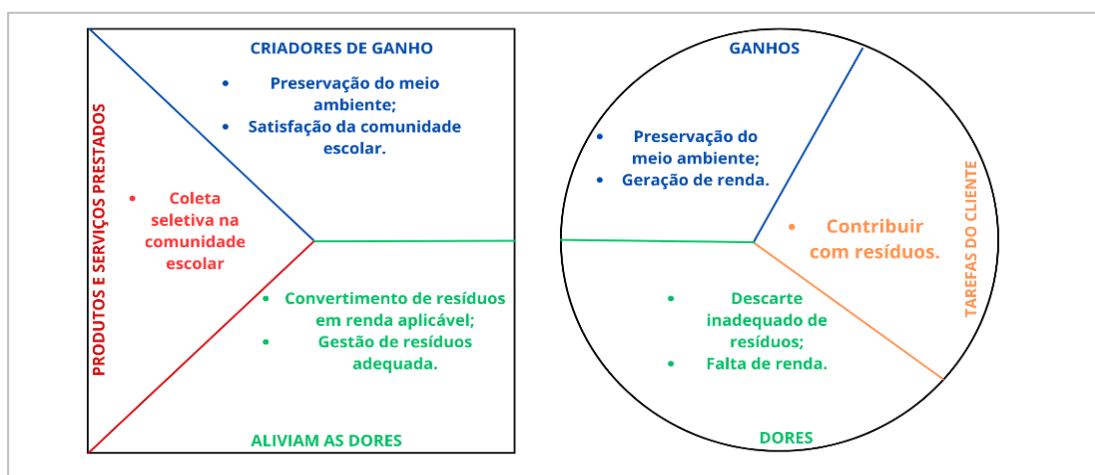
PRODUTOS E SERVIÇOS PRESTADOS

CRIADORES DE GANHO

- Preservação do meio ambiente;
- Satisfação da comunidade escolar.

- Coleta seletiva na comunidade escolar

- Convertimento de resíduos em renda aplicável;
- Gestão de resíduos adequada.

ALIVIAM AS DORES

GANHOS

- Preservação do meio ambiente;
- Geração de renda.

TAREFAS DO CLIENTE

- Contribuir com resíduos.

- Descarte inadequado de resíduos;
- Falta de renda.

DORES